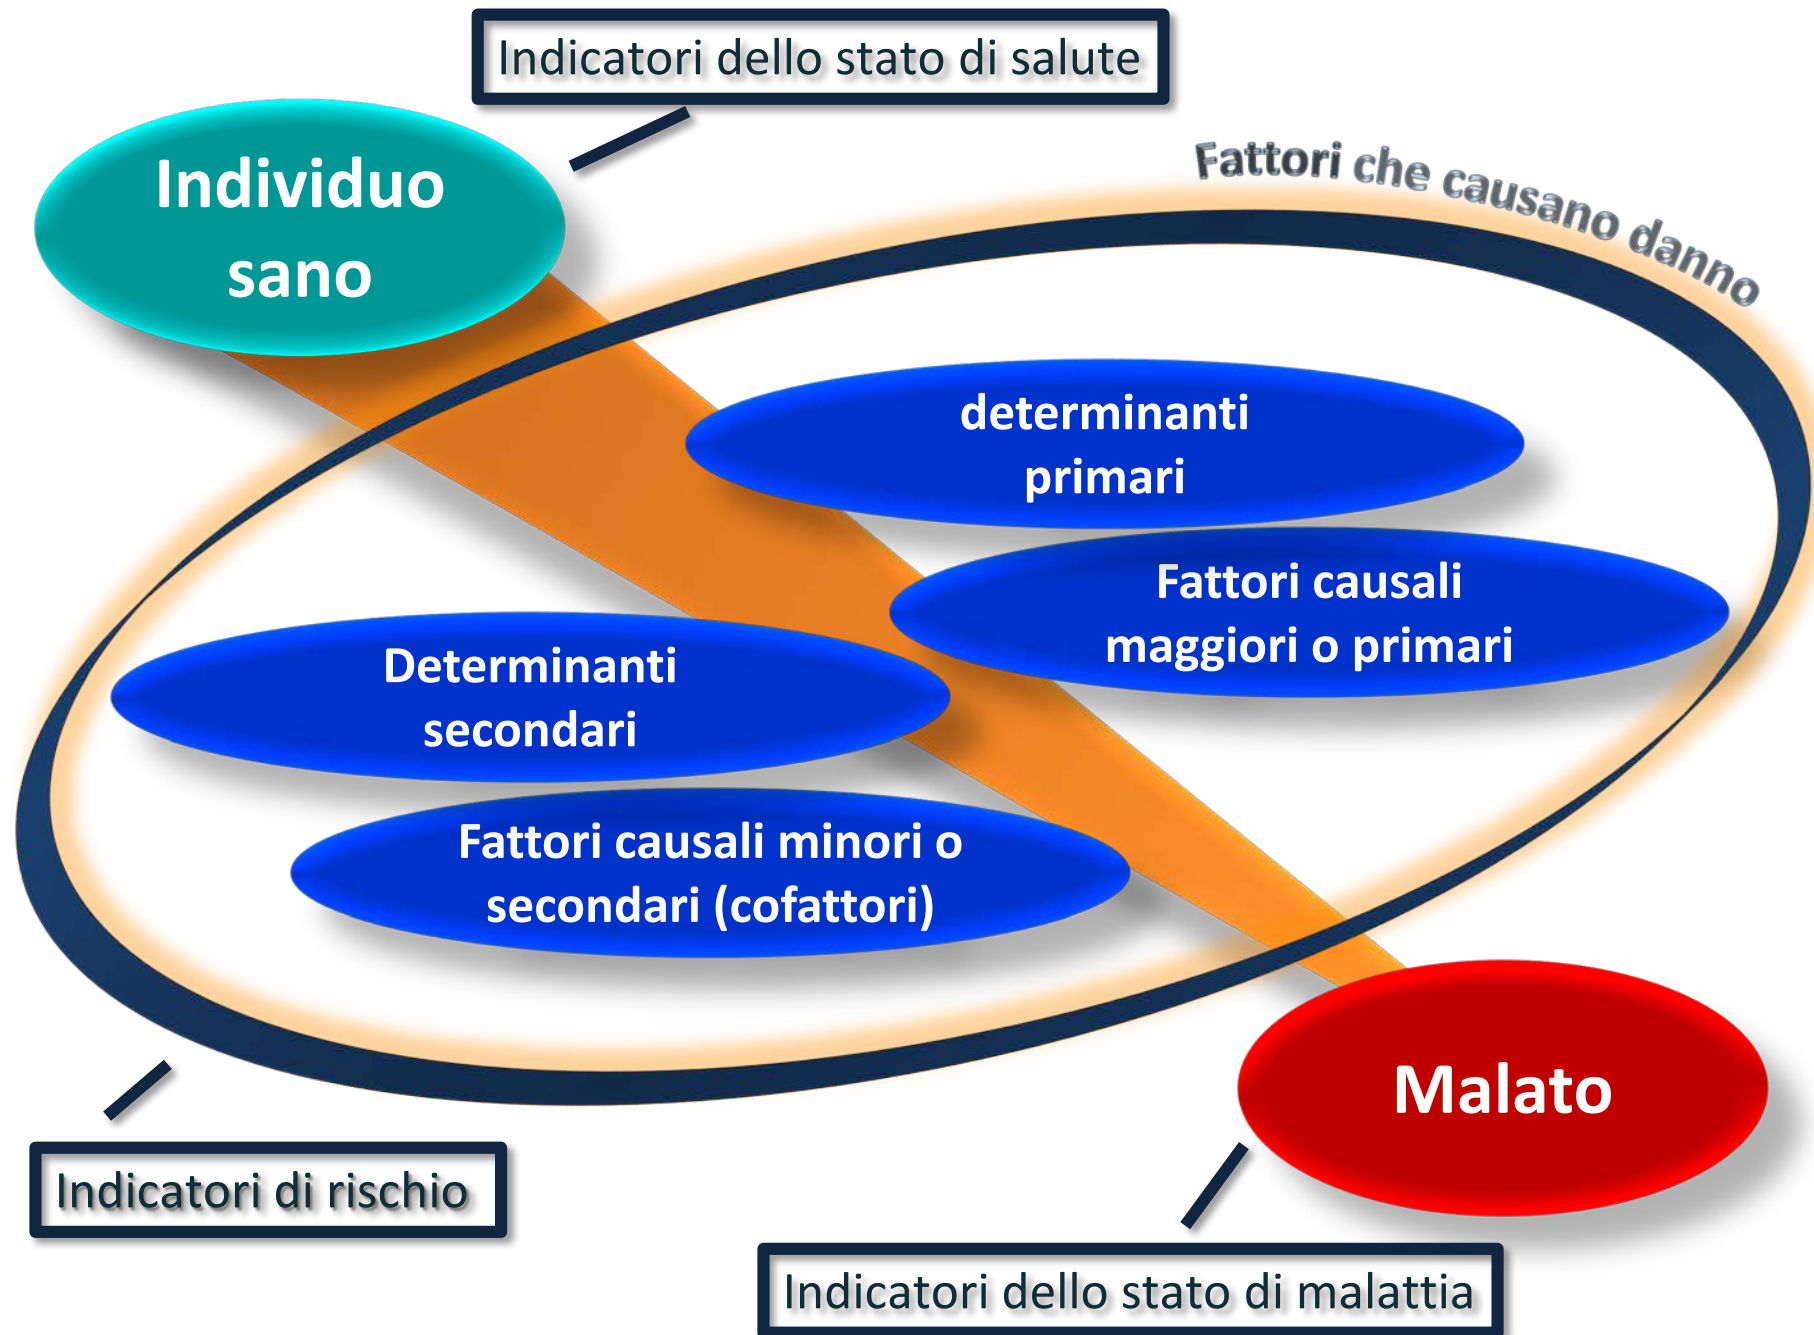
Indicatori dello stato di salute

Individuo sano

Fattori che causano danno

determinanti primari

Fattori causali maggiori o primari

Determinanti secondari

Fattori causali minori o secondari (cofattori)

Malato

Indicatori di rischio

Indicatori dello stato di malattia